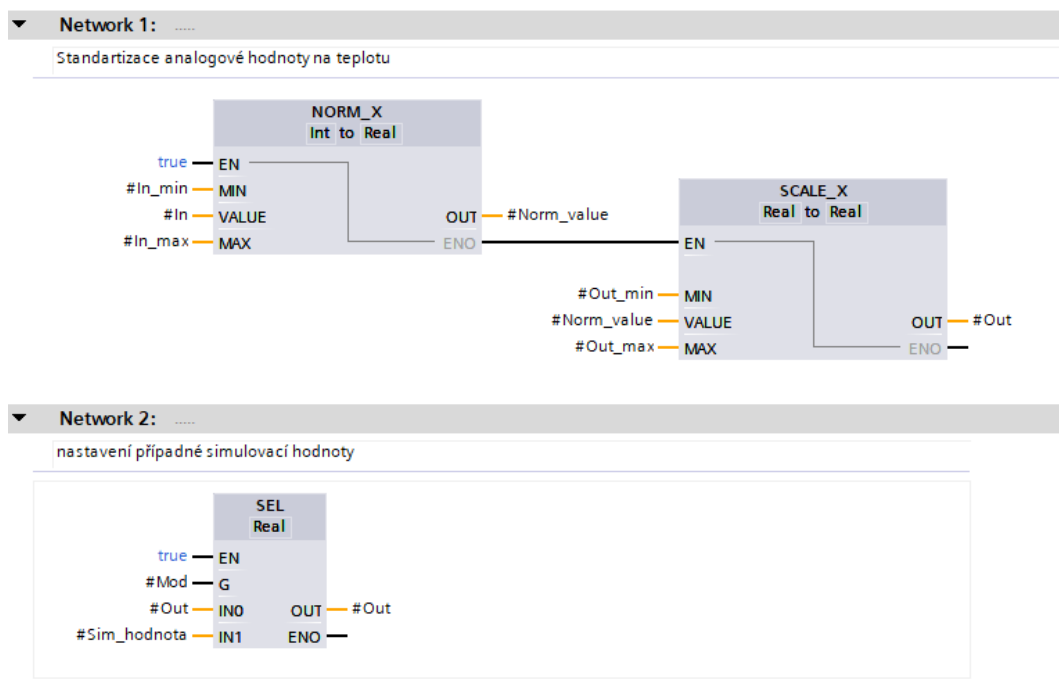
Network 1: .....

Standartizace analogové hodnoty na teplotu

NORM_X
Int to Real

true EN
#In_min MIN
#In VALUE
#In_max MAX
OUT #Norm_value
ENO

SCALE_X
Real to Real

EN
#Out_min MIN
#Norm_value VALUE
#Out_max MAX
OUT #Out
ENO

Network 2: .....

nastavení případné simulovací hodnoty

SEL
Real

true EN
#Mod G
#Out IN0
#Sim_hodnota IN1
OUT #Out
ENO